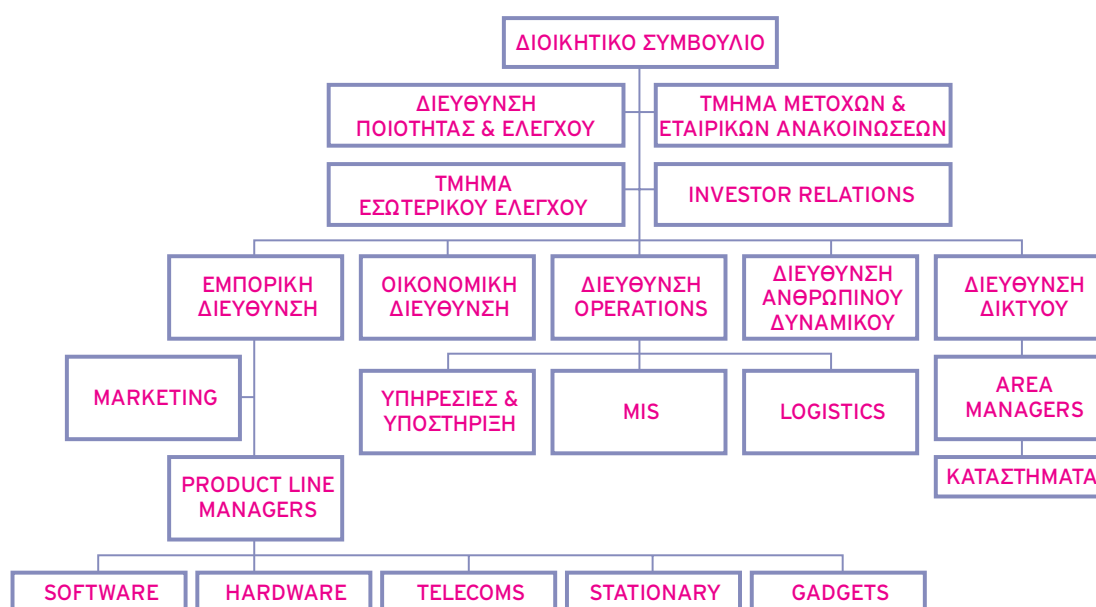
ΔΙΟΙΚΗΤΙΚΟ ΣΥΜΒΟΥΛΙΟ

ΔΙΕΥΘΥΝΣΗ ΠΟΙΟΤΗΤΑΣ & ΕΛΕΓΧΟΥ

ΤΜΗΜΑ ΜΕΤΟΧΩΝ & ΕΤΑΙΡΙΚΩΝ ΑΝΑΚΟΙΝΩΣΕΩΝ

ΤΜΗΜΑ ΕΣΩΤΕΡΙΚΟΥ ΕΛΕΓΧΟΥ

INVESTOR RELATIONS

ΕΜΠΟΡΙΚΗ ΔΙΕΥΘΥΝΣΗ

ΟΙΚΟΝΟΜΙΚΗ ΔΙΕΥΘΥΝΣΗ

ΔΙΕΥΘΥΝΣΗ OPERATIONS

ΔΙΕΥΘΥΝΣΗ ΑΝΘΡΩΠΙΝΟΥ ΔΥΝΑΜΙΚΟΥ

ΔΙΕΥΘΥΝΣΗ ΔΙΚΤΥΟΥ

MARKETING

ΥΠΗΡΕΣΙΕΣ & ΥΠΟΣΤΗΡΙΞΗ

MIS

LOGISTICS

AREA MANAGERS

ΚΑΤΑΣΤΗΜΑΤΑ

PRODUCT LINE MANAGERS

SOFTWARE

HARDWARE

TELECOMS

STATIONARY

GADGETS